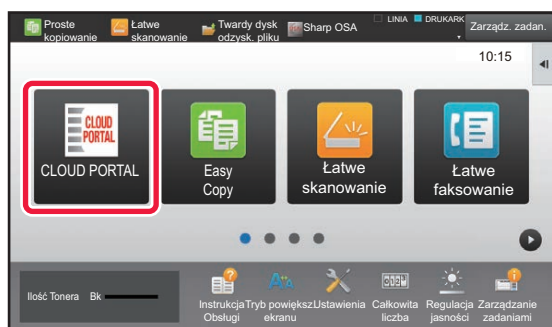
Proste kopiowanie
Łatwe skanowanie
Twardy dysk odzysk. pliku
Sharp OSA
LINIA
DRUKARK
Zarządz. zadan.

10:15

CLOUD PORTAL
CLOUD PORTAL

Easy Copy

Łatwe skanowanie

Łatwe faksowanie

Ilość Tonera Bk

Instrukcja Obsługi
Tryb powiększ ekranu
Ustawienia
Całkowita liczba
Regulacja jasności
Zarządzanie zadaniami